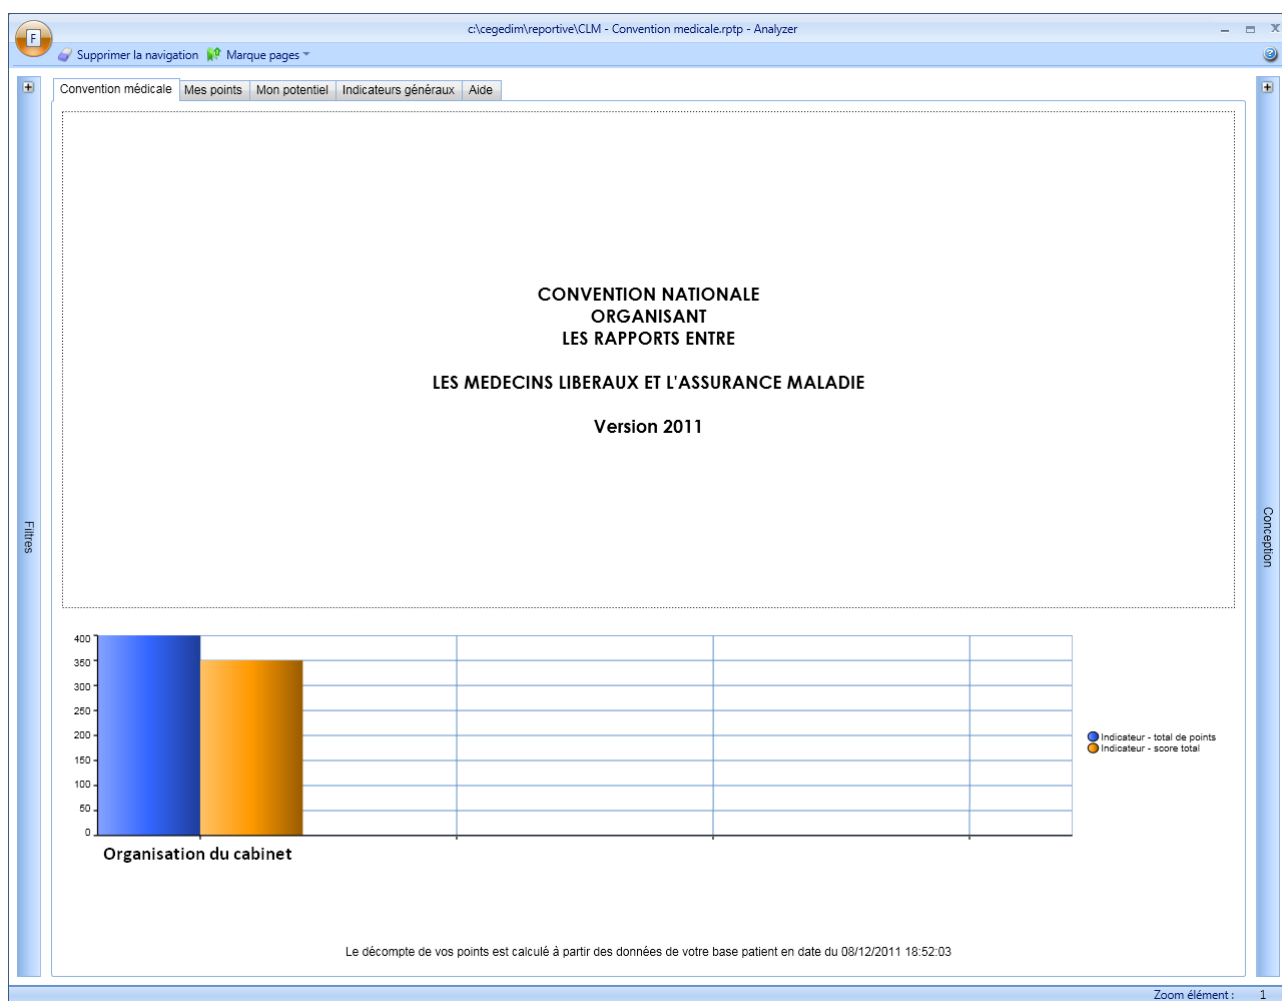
F

c:\cegedim\reportive\CLM - Convention medicale.rptp - Analyzer

Supprimer la navigation  Marque pages

Convention médicale | Mes points | Mon potentiel | Indicateurs généraux | Aide

Filtres

Conception

CONVENTION NATIONALE
ORGANISANT
LES RAPPORTS ENTRE

LES MEDECINS LIBERAUX ET L'ASSURANCE MALADIE

Version 2011

400
350
300
250
200
150
100
50
0

Organisation du cabinet

Indicateur - total de points
Indicateur - score total

Le décompte de vos points est calculé à partir des données de votre base patient en date du 08/12/2011 18:52:03

Zoom élément : 1